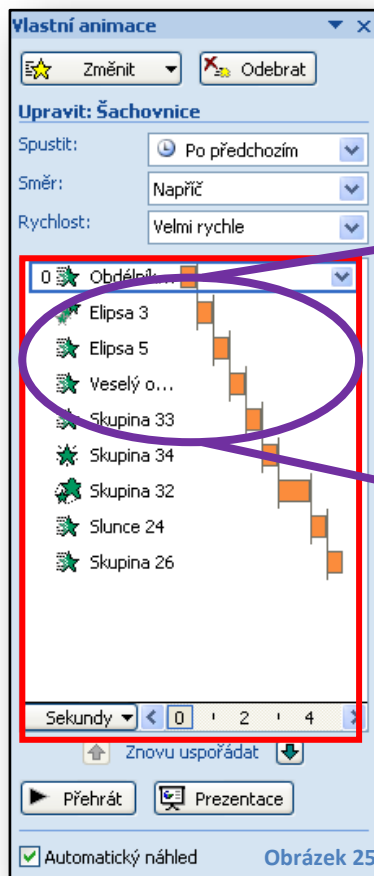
Vlastní animace

Změnit

Odebrat

Upravit: Šachovnice

Spustit:

Po předchozím

Směr:

Napříč

Rychlost:

Velmi rychle

0 Obdélník

Elipsa 3

Elipsa 5

Veselý o...

Skupina 33

Skupina 34

Skupina 32

Slunce 24

Skupina 26

Sekundy

0 2 4

Znovu uspořádat

Přehrát

Prezentace

Automatický náhled

Obrázek 25